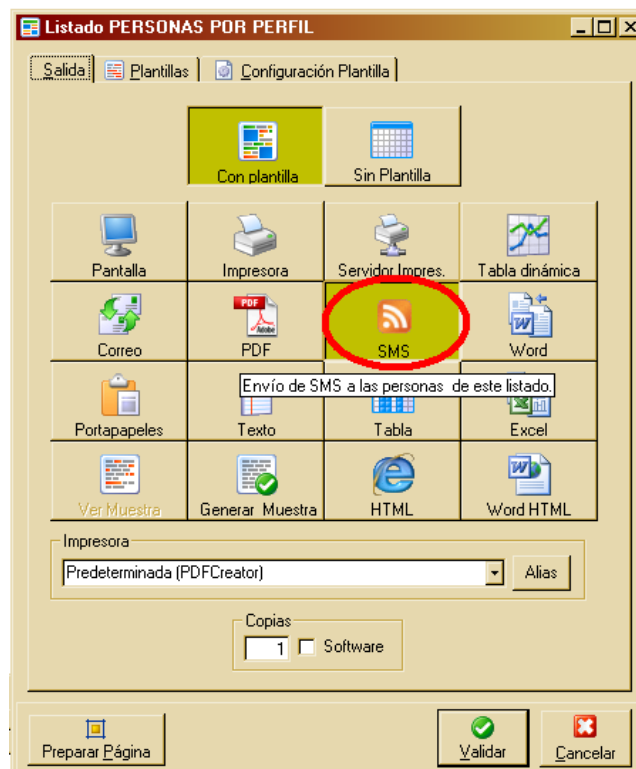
Listado PERSONAS POR PERFIL

Salida | Plantillas | Configuración Plantilla

Con plantilla | Sin Plantilla

Pantalla | Impresora | Servidor Impres. | Tabla dinámica

Correo | PDF | SMS | Word

Envío de SMS a las personas de este listado.

Portapapeles | Texto | Tabla | Excel

Ver Muestra | Generar Muestra | HTML | Word HTML

Impresora

Predeterminada (PDFCreator)

Alias

Copias

1 Software

Preparar Página

Validar

Cancelar